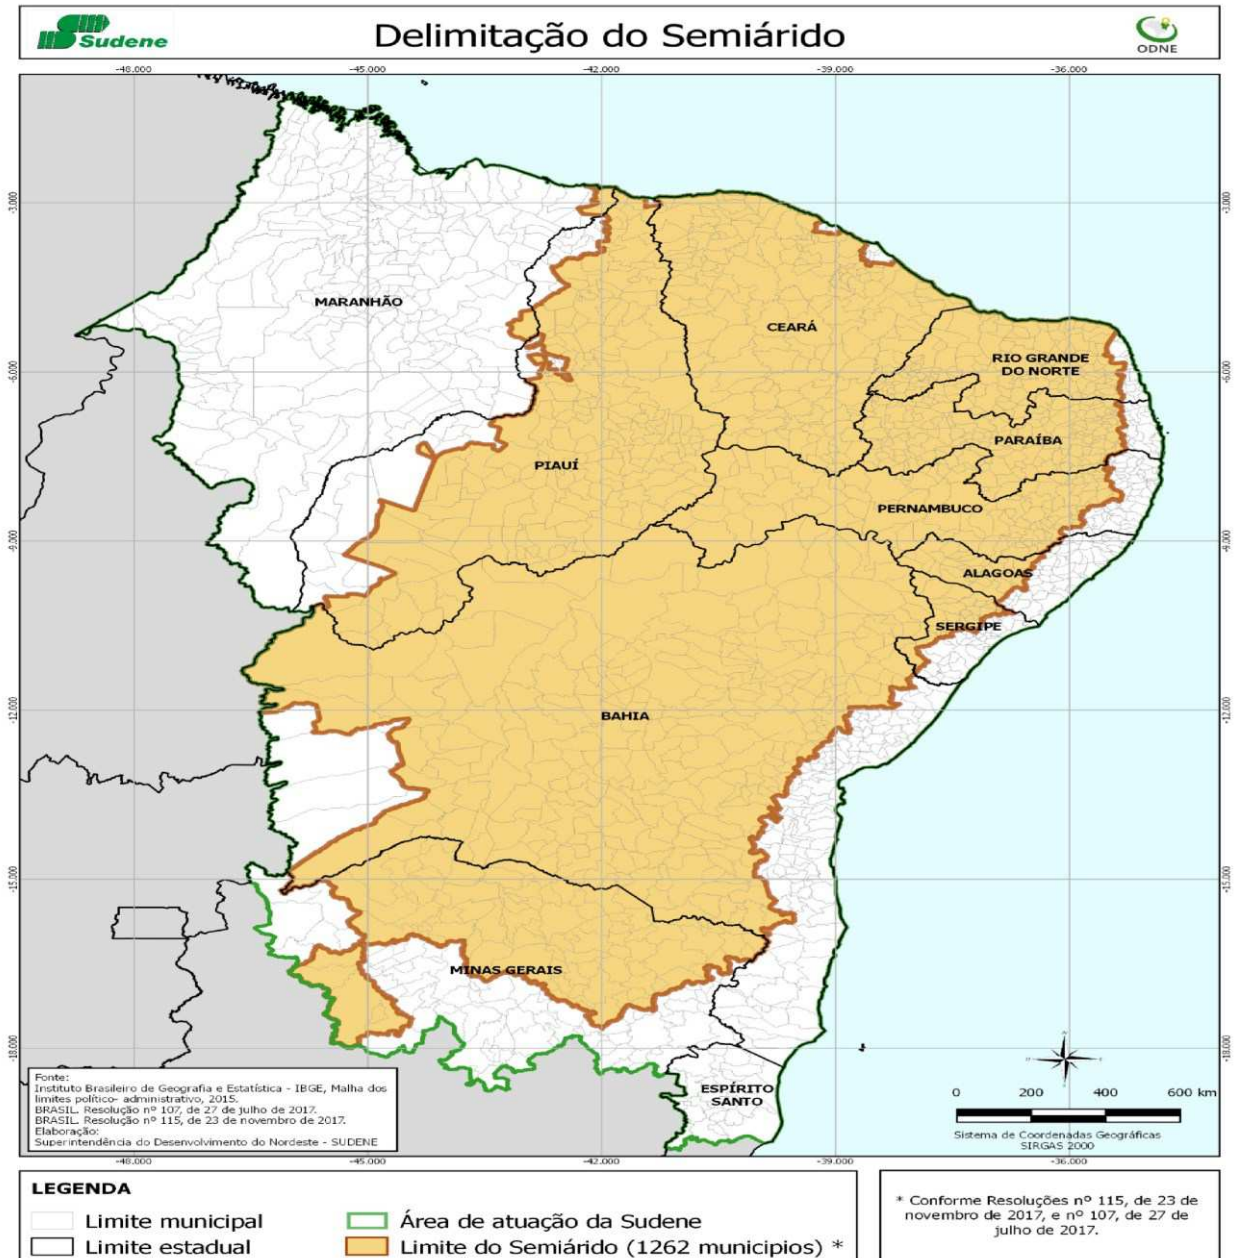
Sudene
Delimitação do Semiárido
ODNE

-48.000
-45.000
-42.000
-39.000
-36.000

-3.000
-6.000
-9.000
-12.000
-15.000
-18.000

MARANHÃO
CEARÁ
RIO GRANDE DO NORTE
PARAÍBA
PIAUÍ
PERNAMBUCO
ALAGOAS
SERGIPE
BAHIA
MINAS GERAIS
ESPÍRITO SANTO

Fonte:
Instituto Brasileiro de Geografia e Estatística - IBGE, Malha dos limites político- administrativo, 2015.
BRASIL. Resolução nº 107, de 27 de julho de 2017.
BRASIL. Resolução nº 115, de 23 de novembro de 2017.
Elaboração:
Superintendência do Desenvolvimento do Nordeste - SUDENE

0 200 400 600 km
Sistema de Coordenadas Geográficas
SIRGAS 2000

-48.000
-45.000
-42.000
-39.000
-36.000

LEGENDA
Limite municipal
Limite estadual
Área de atuação da Sudene
Limite do Semiárido (1262 municipios) *

* Conforme Resoluções nº 115, de 23 de novembro de 2017, e nº 107, de 27 de julho de 2017.